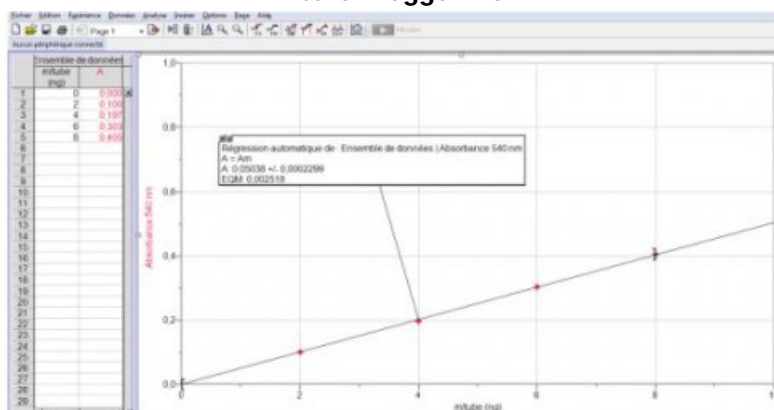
Fichier Édition Expérience Données Analyse Insérer Options Page Aide

Page 1

Aucun périphérique connecté

| | Ensemble de données | |
|---|---|---|
| | mtube (mg) | A |
| 1 | 0 | 0.000 |
| 2 | 2 | 0.100 |
| 3 | 4 | 0.197 |
| 4 | 6 | 0.303 |
| 5 | 8 | 0.400 |
| 6 | | |
| 7 | | |
| 8 | | |
| 9 | | |
| 10 | | |
| 11 | | |
| 12 | | |
| 13 | | |
| 14 | | |
| 15 | | |
| 16 | | |
| 17 | | |
| 18 | | |
| 19 | | |
| 20 | | |
| 21 | | |
| 22 | | |
| 23 | | |
| 24 | | |
| 25 | | |
| 26 | | |
| 27 | | |
| 28 | | |
| 29 | | |

Rel
Régression automatique de : Ensemble de données | Absorbance 540 nm
A = Am
A: 0.05038 +/- 0.0002299
EQM: 0.002518

Absorbance 540 nm

1.0
0.8
0.6
0.4
0.2
0.0

0 2 4 6 8 1

mtube (mg)